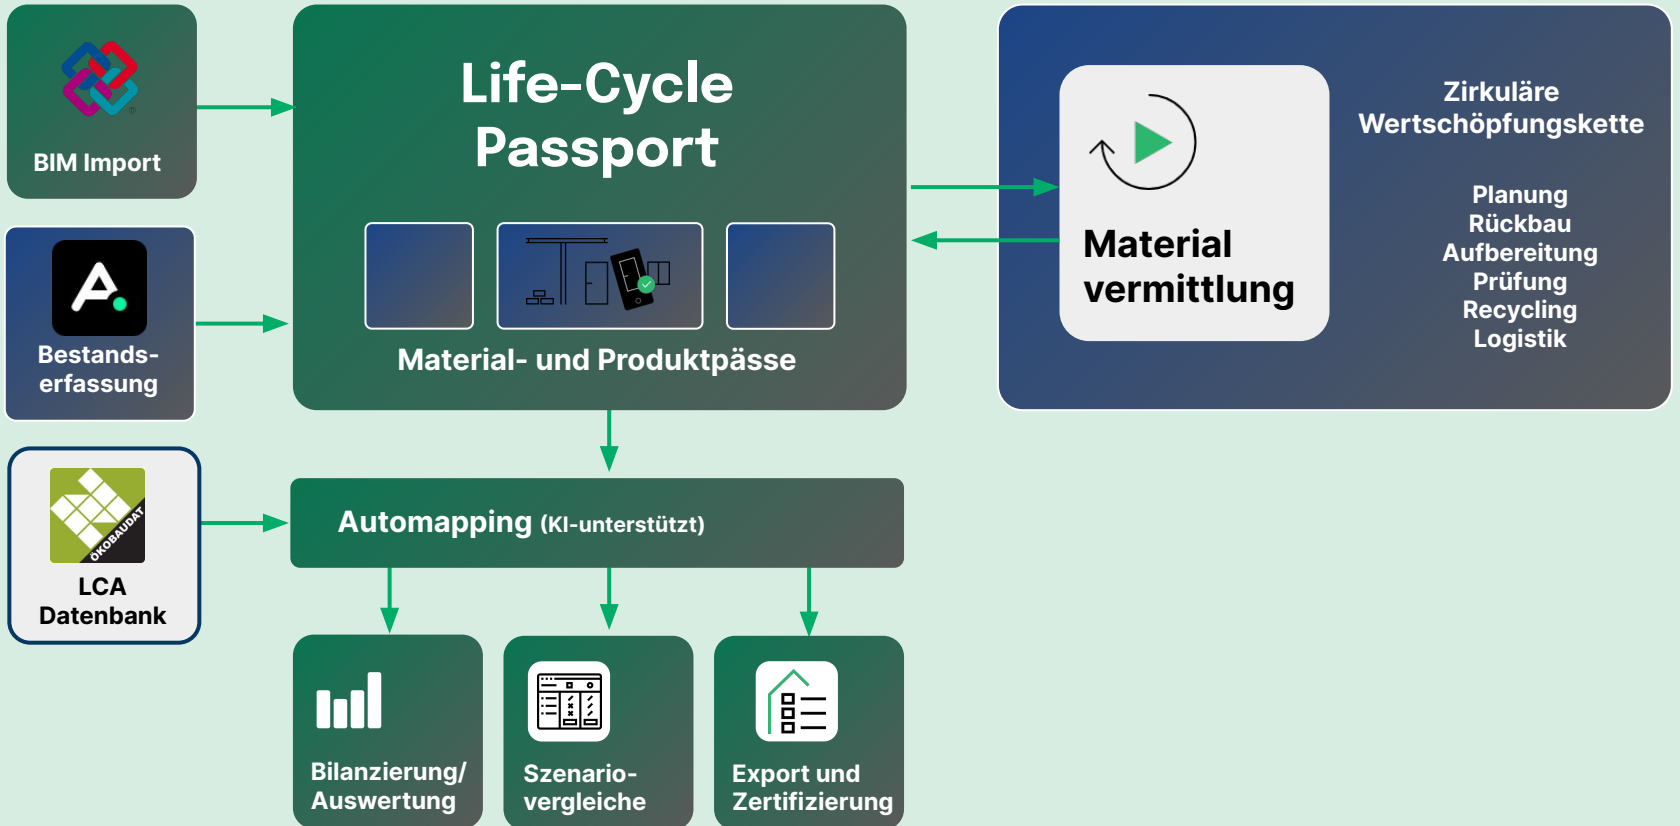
BIM Import

Bestandserfassung

ÖKOBAUDAT

LCA Datenbank

Life-Cycle Passport

Material- und Produktpässe

Material vermittlung

Zirkuläre Wertschöpfungskette

Planung
Rückbau
Aufbereitung
Prüfung
Recycling
Logistik

Automapping (KI-unterstützt)

Bilanzierung/ Auswertung

Szenariovergleiche

Export und Zertifizierung